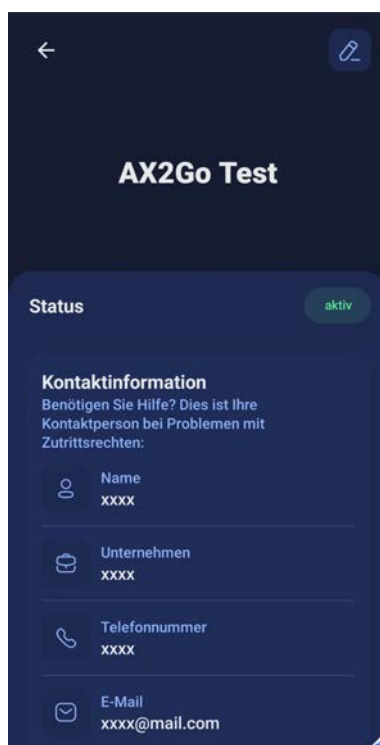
AX2Go Test

Status

aktiv

Kontaktinformation

Benötigen Sie Hilfe? Dies ist Ihre Kontaktperson bei Problemen mit Zutrittsrechten:

Name
xxxx

Unternehmen
xxxx

Telefonnummer
xxxx

E-Mail
xxxx@mail.com